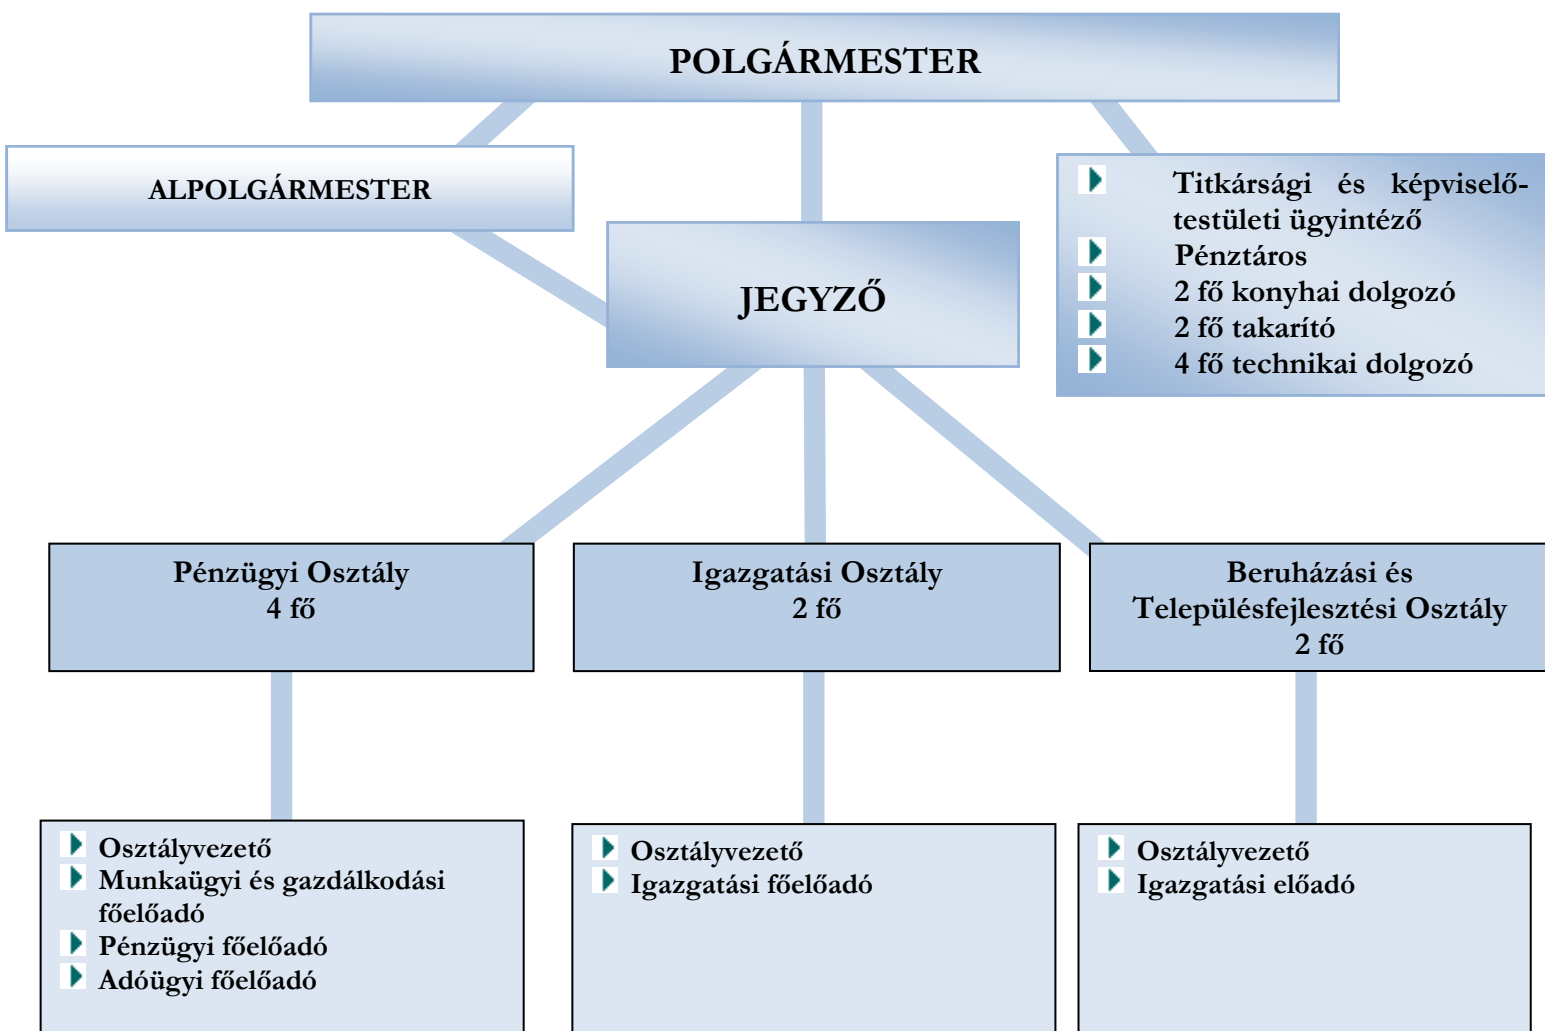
POLGÁRMESTER

ALPOLGÁRMESTER

JEGYZŐ

Titkársági és képviselő-testületi ügyintéző
Pénztáros
2 fő konyhai dolgozó
2 fő takarító
4 fő technikai dolgozó

Pénzügyi Osztály
4 fő

Igazgatási Osztály
2 fő

Beruházási és Településfejlesztési Osztály
2 fő

Osztályvezető
Munkaügyi és gazdálkodási főelőadó
Pénzügyi főelőadó
Adóügyi főelőadó

Osztályvezető
Igazgatási főelőadó

Osztályvezető
Igazgatási előadó